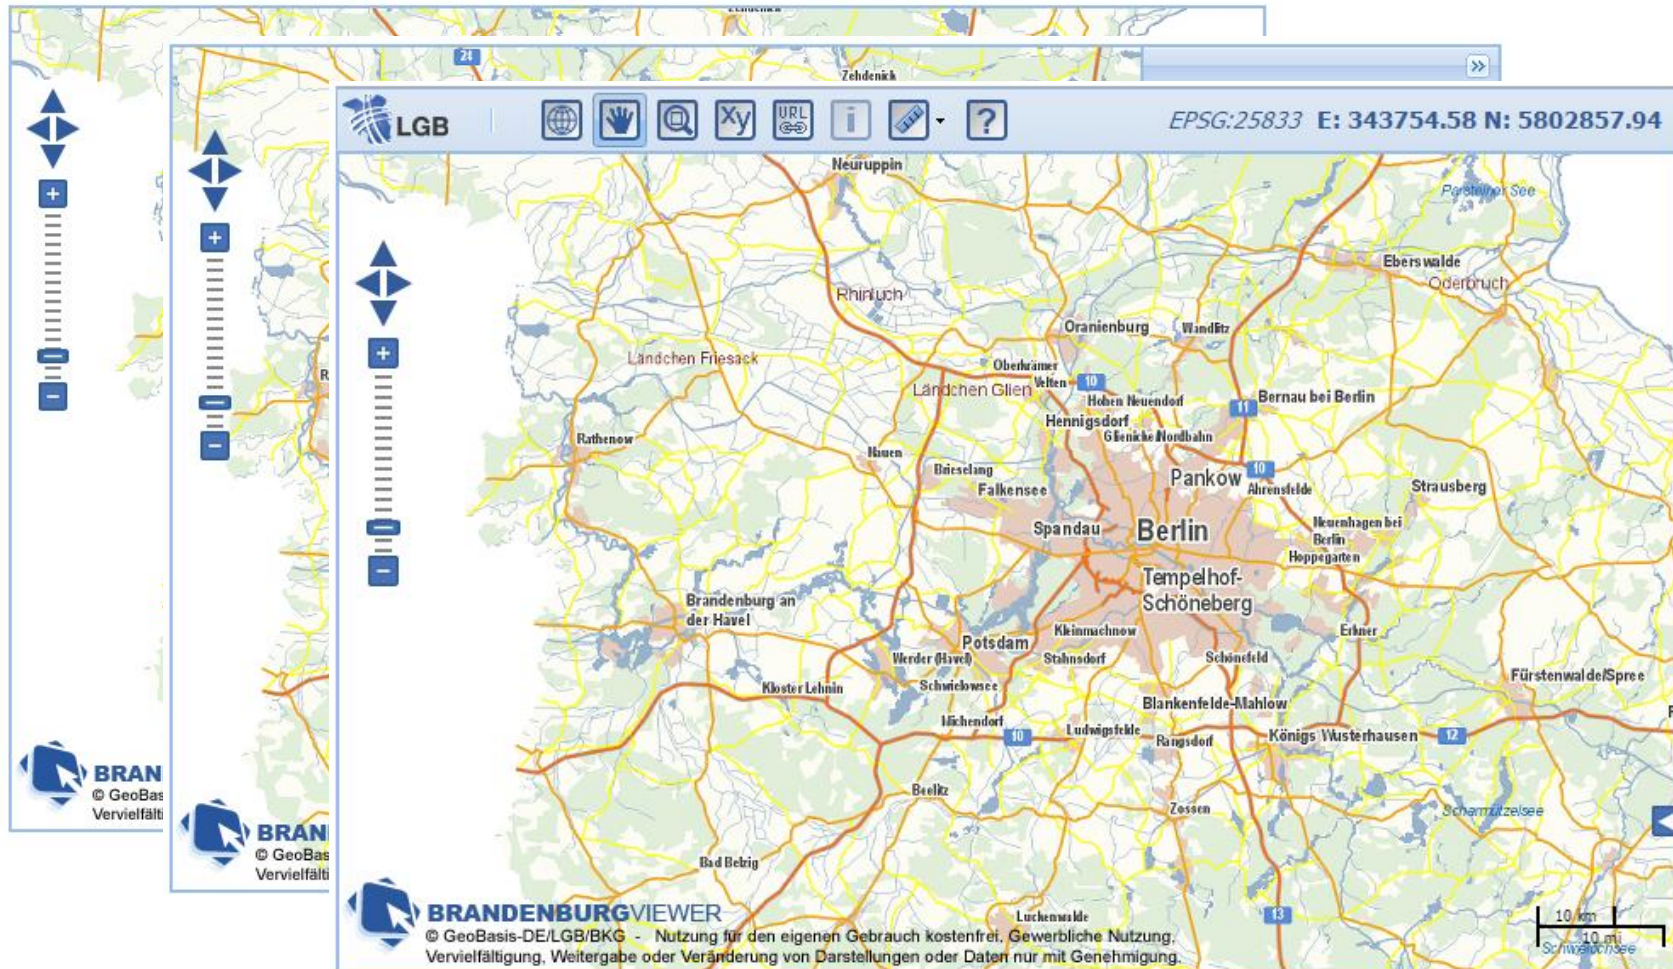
Zehdenick

24

LGB

Xy URL i ?

EPSG:25833 E: 343754.58 N: 5802857.94

Neuruppin

Parsteiner See

Eberswalde

Oderbruch

Rhinluch

Oranienburg

Wandlitz

Ländchen Friesack

Oberkrämer

Ländchen Glien

Velten

10

Hohen Neuendorf

Bernau bei Berlin

11

Hennigsdorf

Glienicke/Nordbahn

Rathenow

Nauen

Pankow

10

Ahrensfelde

Strausberg

Brieselang

Falkensee

Spandau

Berlin

Neuenhagen bei Berlin

Hoppegarten

Tempelhof-Schöneberg

Brandenburg an der Havel

Erkner

Kleinmachnow

Potsdam

Werder (Havel)

Stahnsdorf

Schönefeld

Fürstenwalde/Spree

Schwielowsee

Kloster Lehnin

Blankenfelde-Mahlow

Michendorf

10

Ludwigsfelde

Rangsdorf

Königs Wusterhausen

12

Beelitz

Zossen

Scharmützelsee

Bad Belzig

Luckenwalde

13

10 km

10 mi

Schwielochsee

BRANDENBURGVIEWER

© GeoBasis-DE/LGB/BKG - Nutzung für den eigenen Gebrauch kostenfrei. Gewerbliche Nutzung, Vervielfältigung, Weitergabe oder Veränderung von Darstellungen oder Daten nur mit Genehmigung.

BRAN
© GeoBas
Vervielfälti

BRAN
© GeoBas
Vervielfälti